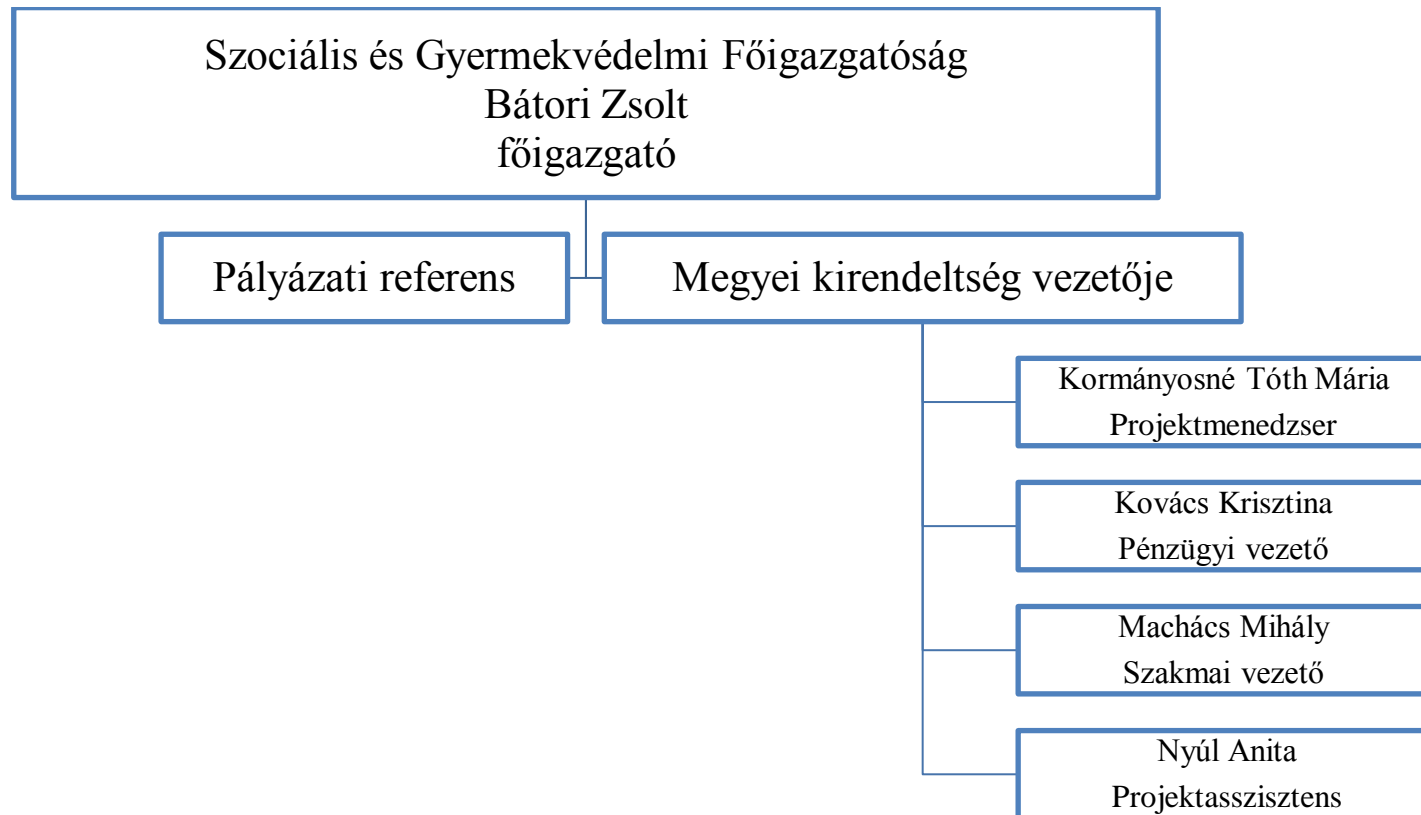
Szociális és Gyermekvédelmi Főigazgatóság
Bátori Zsolt
főigazgató

Pályázati referens

Megyei kirendeltség vezetője

Kormányosné Tóth Mária
Projektmenedzser

Kovács Krisztina
Pénzügyi vezető

Machács Mihály
Szakmai vezető

Nyúl Anita
Projektasszisztens